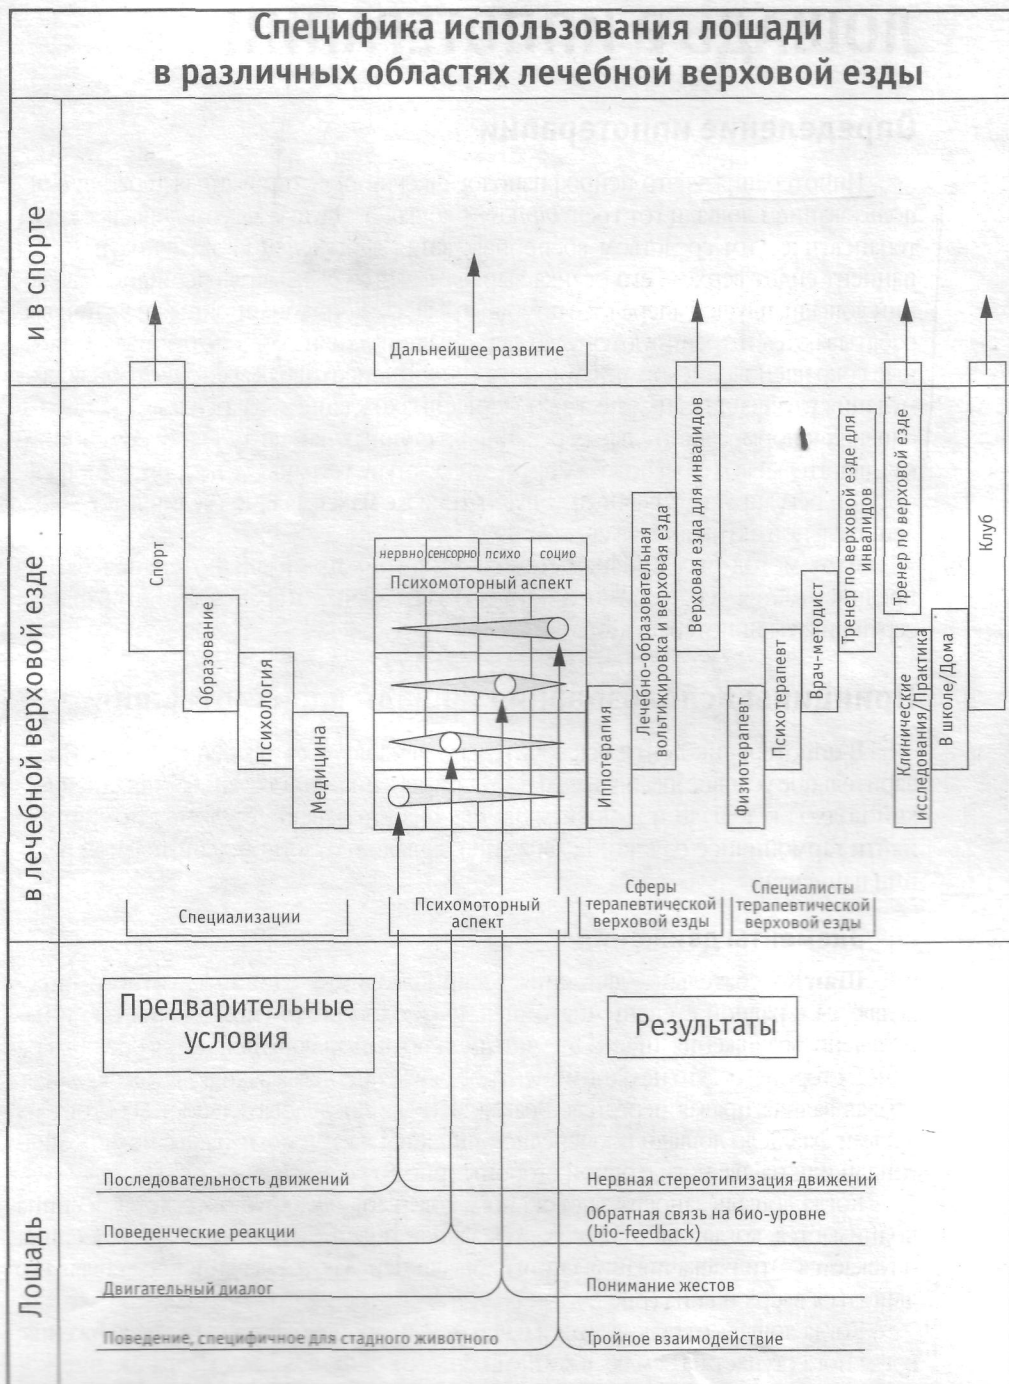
Специфика использования лошади в различных областях лечебной верховой езды

и в спорте

Дальнейшее развитие

в лечебной верховой езде

Спорт

Образование

Психология

Медицина

нервно | сенсорно | психо | социо

Психомоторный аспект

Иппотерапия

Лечебно-образовательная вольтижировка и верховая езда

Верховая езда для инвалидов

Физиотерапевт

Психотерапевт

Врач-методист

Тренер по верховой езде для инвалидов

Тренер по верховой езде

Клинические исследования/Практика

В школе/Дома

Клуб

Специализации

Психомоторный аспект

Сферы терапевтической верховой езды

Специалисты терапевтической верховой езды

Предварительные условия

Результаты

Лошадь

Последовательность движений

Поведенческие реакции

Двигательный диалог

Поведение, специфичное для стадного животного

Нервная стереотипизация движений

Обратная связь на био-уровне (bio-feedback)

Понимание жестов

Тройное взаимодействие